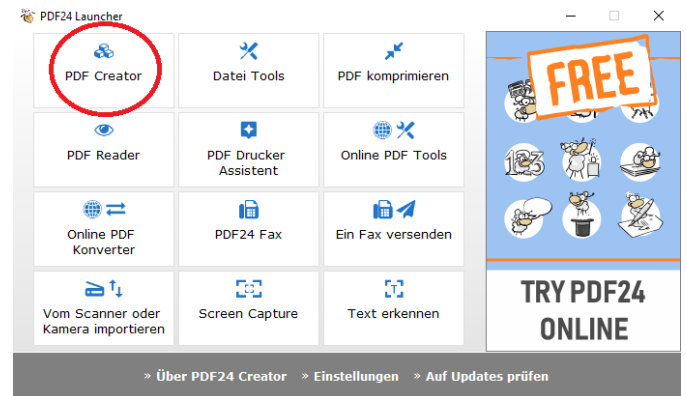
PDF24 Launcher

PDF Creator

Datei Tools

PDF komprimieren

PDF Reader

PDF Drucker Assistent

Online PDF Tools

Online PDF Konverter

PDF24 Fax

Ein Fax versenden

Vom Scanner oder Kamera importieren

Screen Capture

Text erkennen

FREE

123

TRY PDF24 ONLINE

» Über PDF24 Creator » Einstellungen » Auf Updates prüfen